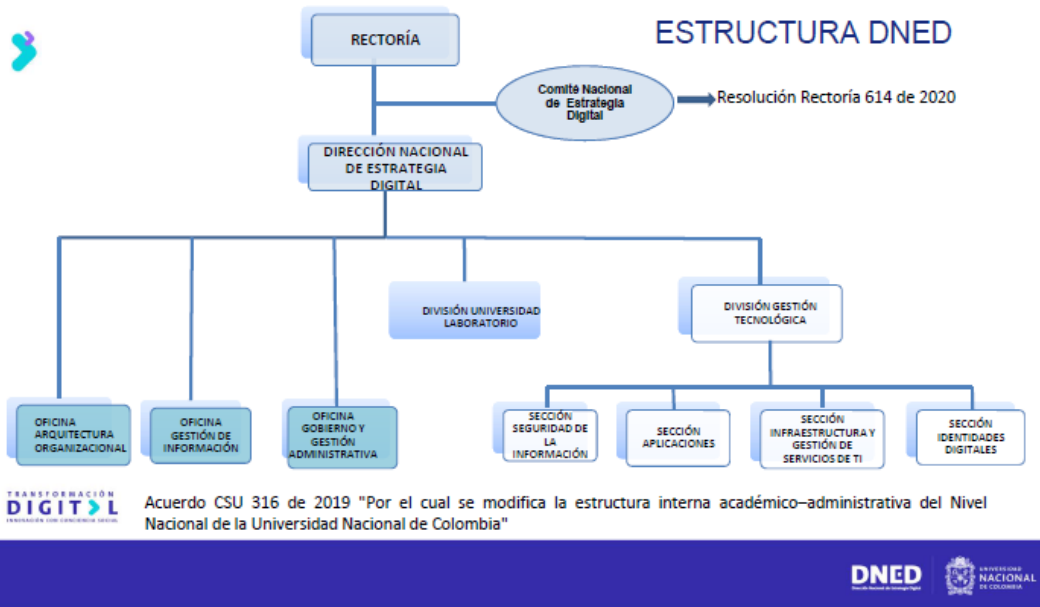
ESTRUCTURA DNED

RECTORÍA

Comité Nacional de Estrategia Digital

Resolución Rectoría 614 de 2020

DIRECCIÓN NACIONAL DE ESTRATEGIA DIGITAL

DIVISIÓN UNIVERSIDAD LABORATORIO

DIVISIÓN GESTIÓN TECNOLÓGICA

OFICINA ARQUITECTURA ORGANIZACIONAL

OFICINA GESTIÓN DE INFORMACIÓN

OFICINA GOBIERNO Y GESTIÓN ADMINISTRATIVA

SECCIÓN SEGURIDAD DE LA INFORMACIÓN

SECCIÓN APLICACIONES

SECCIÓN INFRAESTRUCTURA Y GESTIÓN DE SERVICIOS DE TI

SECCIÓN IDENTIDADES DIGITALES

TRANSFORMACIÓN DIGITAL
INNOVACIÓN CON CONCIENCIA SOCIAL

Acuerdo CSU 316 de 2019 "Por el cual se modifica la estructura interna académico–administrativa del Nivel Nacional de la Universidad Nacional de Colombia"

DNED
Dirección Nacional de Estrategia Digital

UNIVERSIDAD NACIONAL DE COLOMBIA